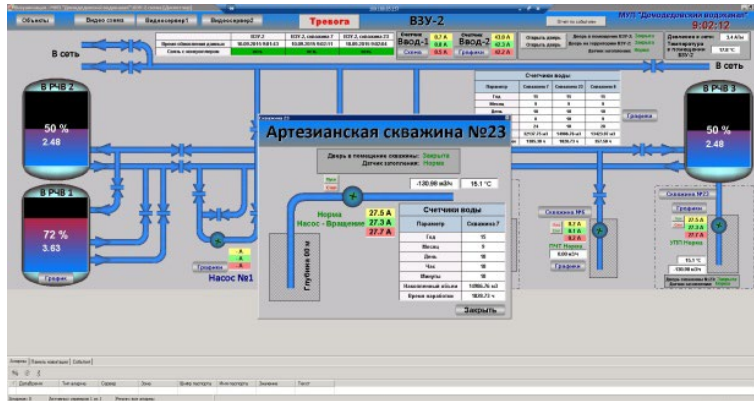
Объекты Видео схема Видеосервер1 Видеосервер2 Тревога ВЗУ-2

МУП "Домодедовский водоканал"
9:02:12

В сеть

В сеть

В РЧВ 2

50 %
2.48

В РЧВ 1

72 %
3.63

График

В РЧВ 3

50 %
2.48

Ввод-1

Ввод-2

Схема

Графики

Открыть дверь

Открыть дверь

Счетчики воды

Артезианская скважина №23

Дверь в помещении скважины: Закрыта
Датчик затопления: Норма

-130.98 м3/ч 15.1 °C

Норма
Насос - Вращение

27.5 A
27.3 A
27.7 A

Глубина 60 м

Счетчики воды

| Параметр | Скважина 7 |
|---|---|
| Год | 15 |
| Месяц | 9 |
| День | 18 |
| Час | 18 |
| Минуты | 18 |
| Накопленный объем | 14966.76 м3 |
| Время наработки | 1820.73 ч |

Закрыть

Скважина №8

Скважина №23

Графики

Насос №1

Графики